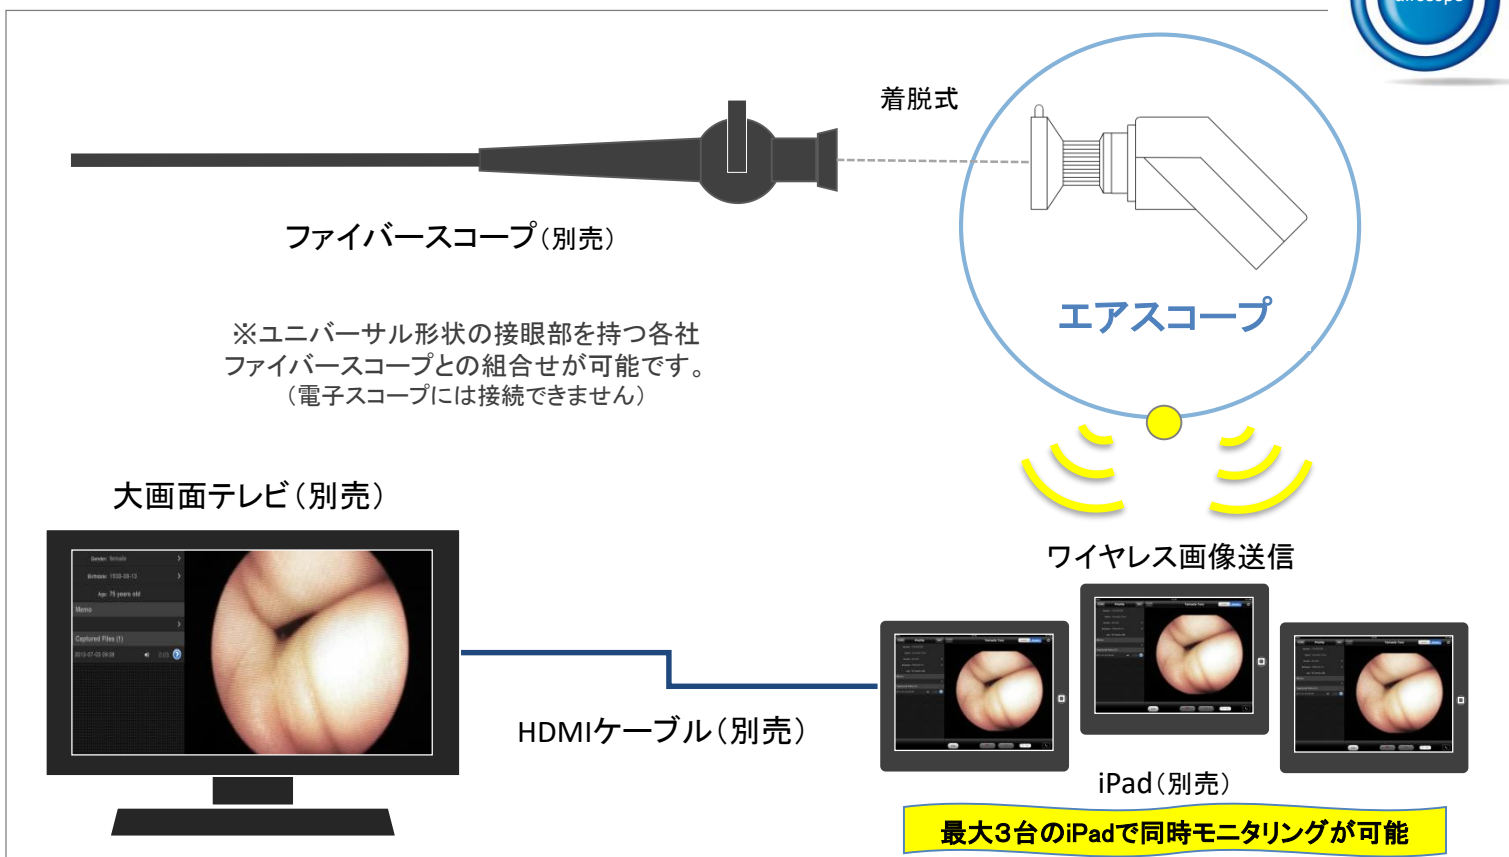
着脱式

ファイバースコープ（別売）

エアスコープ

※ユニバーサル形状の接眼部を持つ各社ファイバースコープとの組合せが可能です。
（電子スコープには接続できません）

大画面テレビ（別売）

Gender: female
Birthdate: 1938-08-13
Age: 75 years old
Memo
Captured Files (1)

ワイヤレス画像送信

HDMIケーブル（別売）

iPad（別売）

最大3台のiPadで同時モニタリングが可能